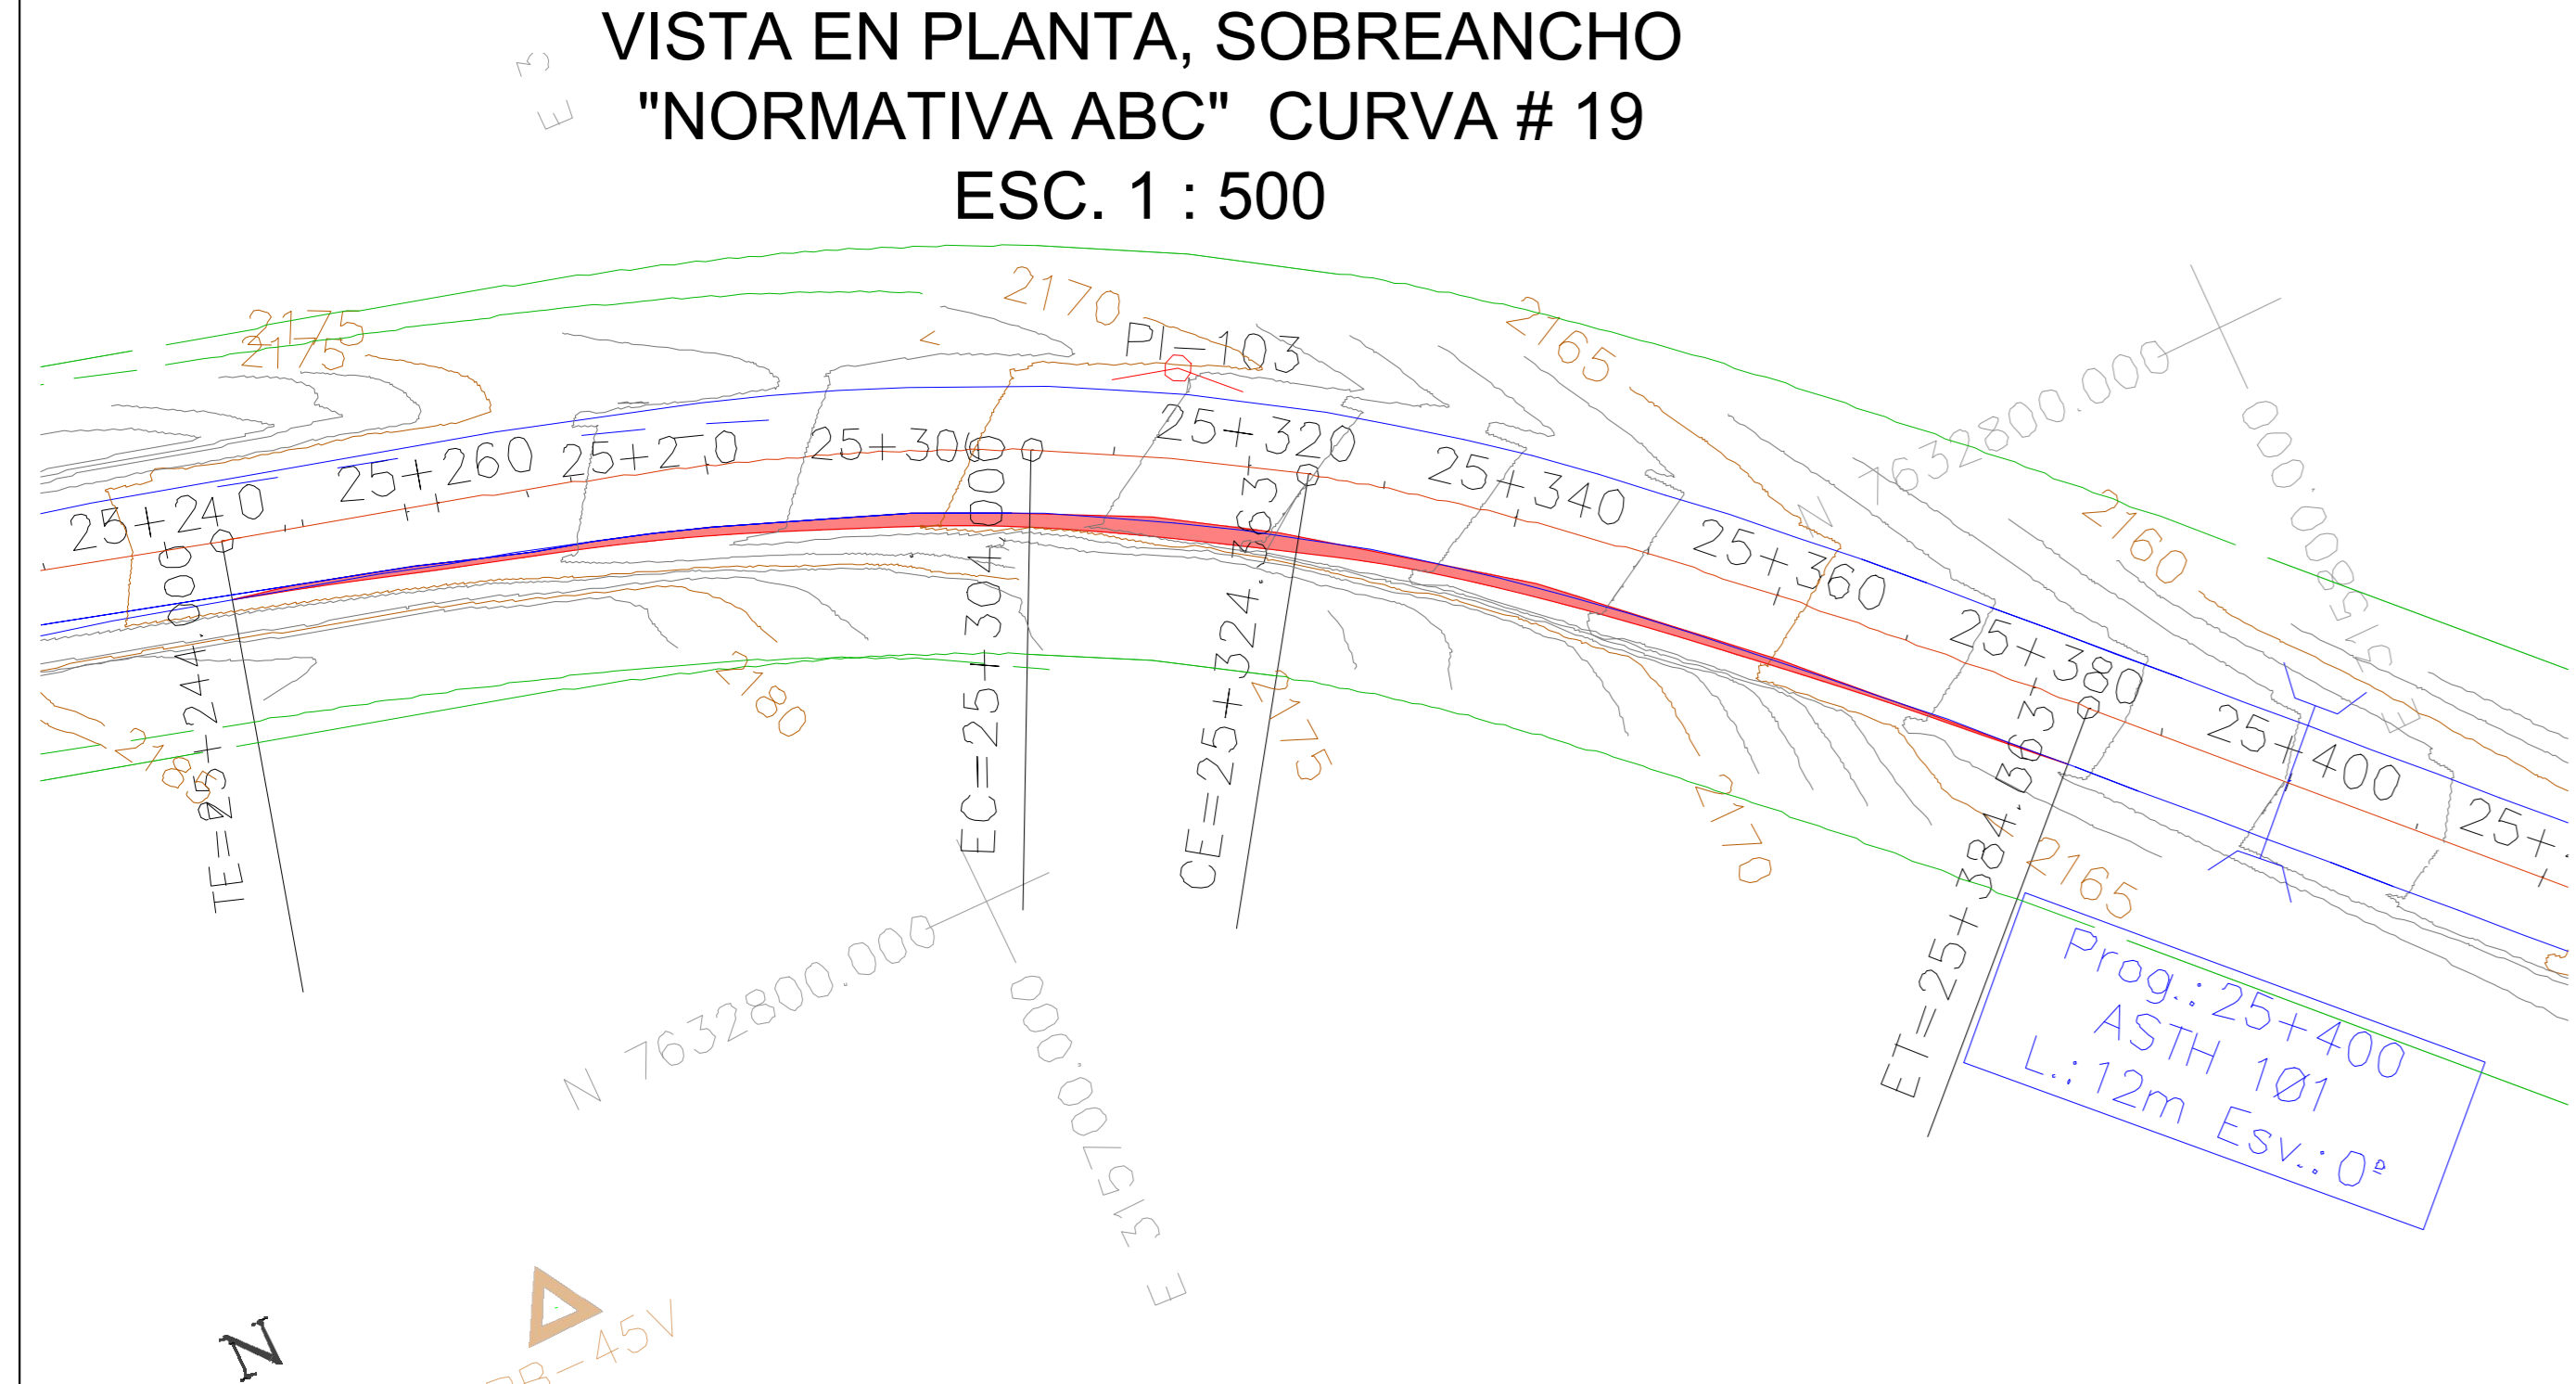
VISTA EN PLANTA, SOBREANCHO
"NORMATIVA ABC" CURVA # 19
ESC. 1 : 500

2175
2175
2170
PI-103
2165
N 7632800.000
315700.000 E
2160
25+240
25+260
25+280
25+300
25+320
25+340
25+360
25+380
25+400
25+
TE=25+244.000
EC=25+304.000
CE=25+324.363
ET=25+384.363
2180
2175
2170
2165
2185
N 7632800.000
315700.000 E
Prog.:25+400
ASTH 101
L.:12m Esv.:0º
N
BB-45V